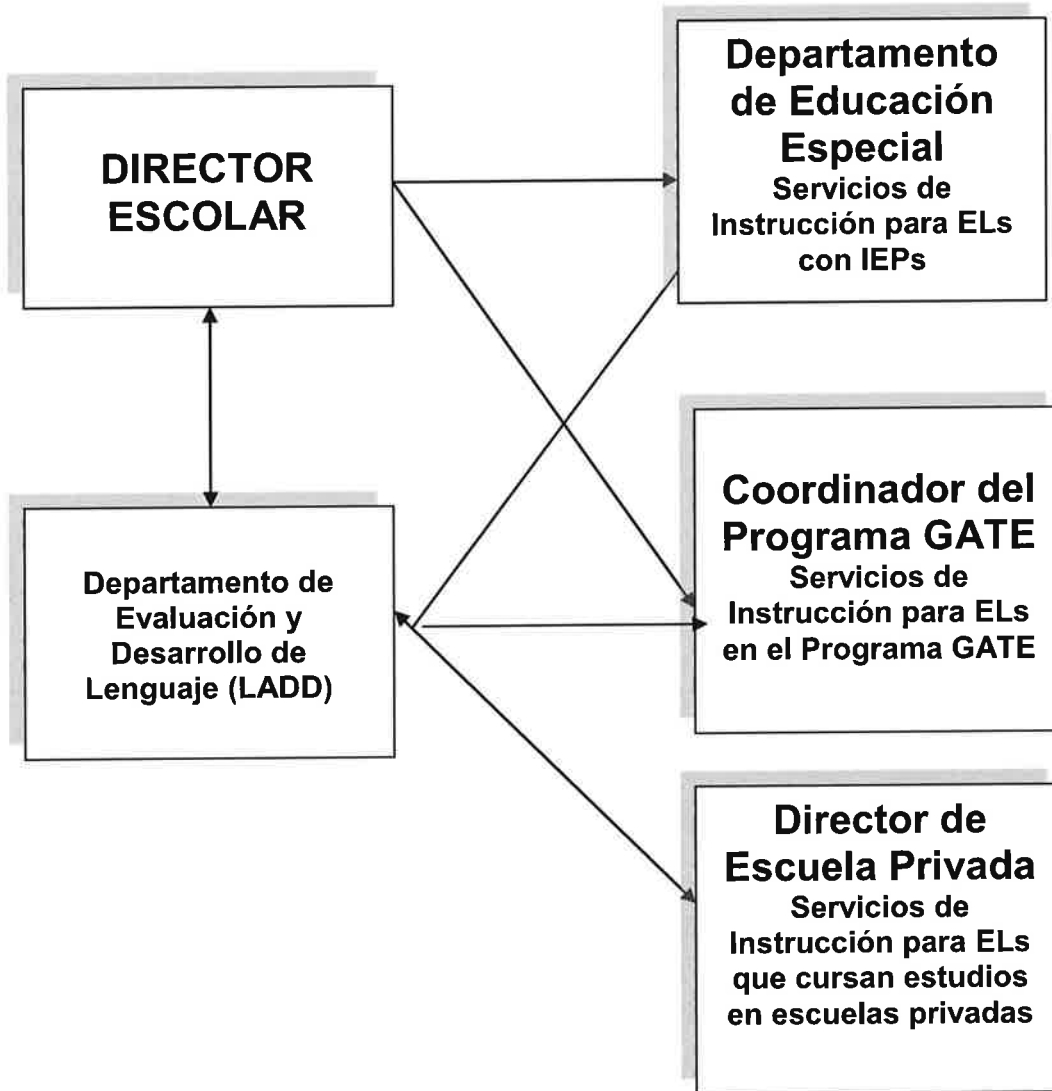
DIRECTOR ESCOLAR

Departamento de Educación Especial
Servicios de Instrucción para ELs con IEPs

Departamento de Evaluación y Desarrollo de Lenguaje (LADD)

Coordinador del Programa GATE
Servicios de Instrucción para ELs en el Programa GATE

Director de Escuela Privada
Servicios de Instrucción para ELs que cursan estudios en escuelas privadas